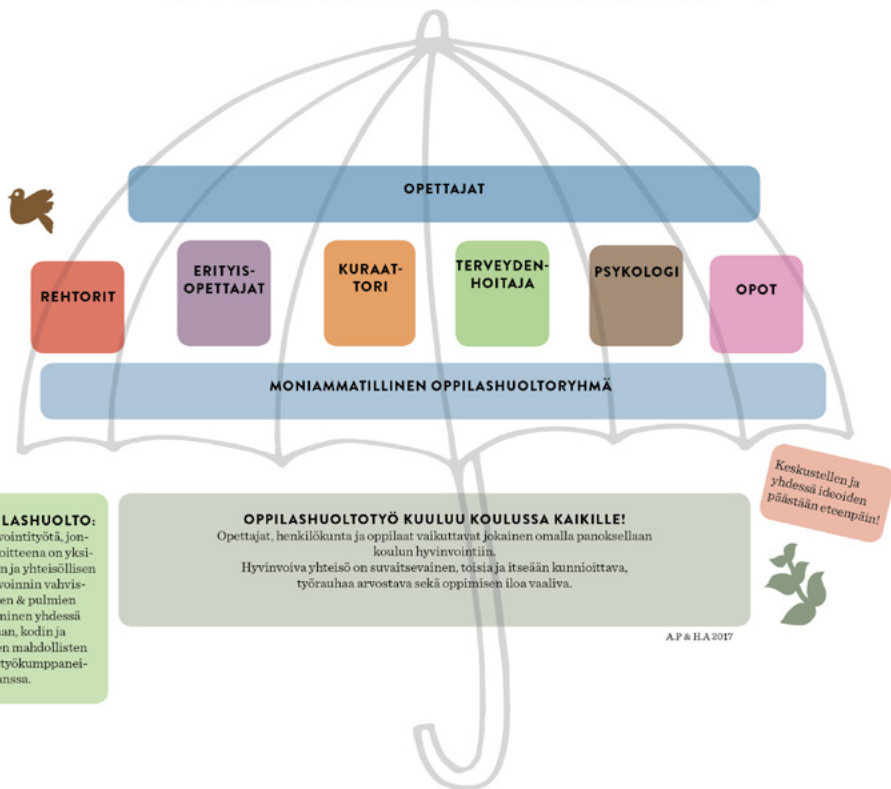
OPETTAJAT

REHTORIT

ERITYIS-OPETTAJAT

KURAAT-TORI

TERVEYDEN-HOITAJA

PSYKOLOGI

OPOT

MONIAMMATILLINEN OPPILASHUOLTORYHMÄ

Keskustellen ja yhdessä ideoiden päästään eteenpäin!

LASHUOLTO: vointityötä, jon-oitteena on yksi-n ja yhteisöllisen voinnin vahvis-en & pulmien minen yhdessä aan, kodin ja en mahdollisten työkumppanei-anssa.

OPPILASHUOLTOTYÖ KUULUU KOULUSSA KAIKILLE!
Opettajat, henkilökunta ja oppilaat vaikuttavat jokainen omalla panoksellaan koulun hyvinvointiin.
Hyvinvoiva yhteisö on suvaitsevainen, toisia ja itseään kunnioittava, työrauhaa arvostava sekä oppimisen iloa vaaliva.

A.P & H.A 2017